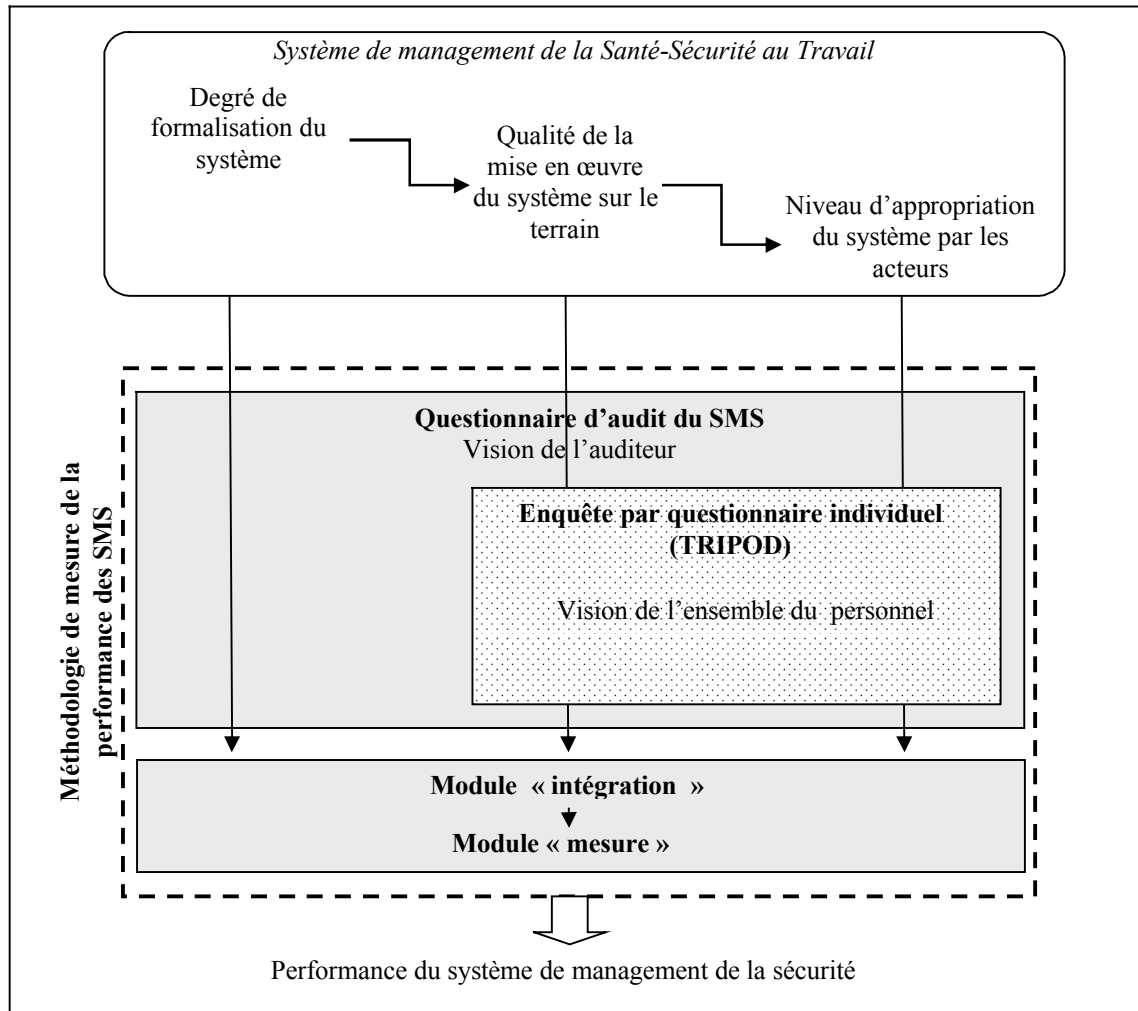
Système de management de la Santé-Sécurité au Travail

Degré de formalisation du système

Qualité de la mise en œuvre du système sur le terrain

Niveau d'appropriation du système par les acteurs

Méthodologie de mesure de la performance des SMS

Questionnaire d'audit du SMS
Vision de l'auditeur

Enquête par questionnaire individuel (TRIPOD)

Vision de l'ensemble du personnel

Module « intégration »

Module « mesure »

Performance du système de management de la sécurité